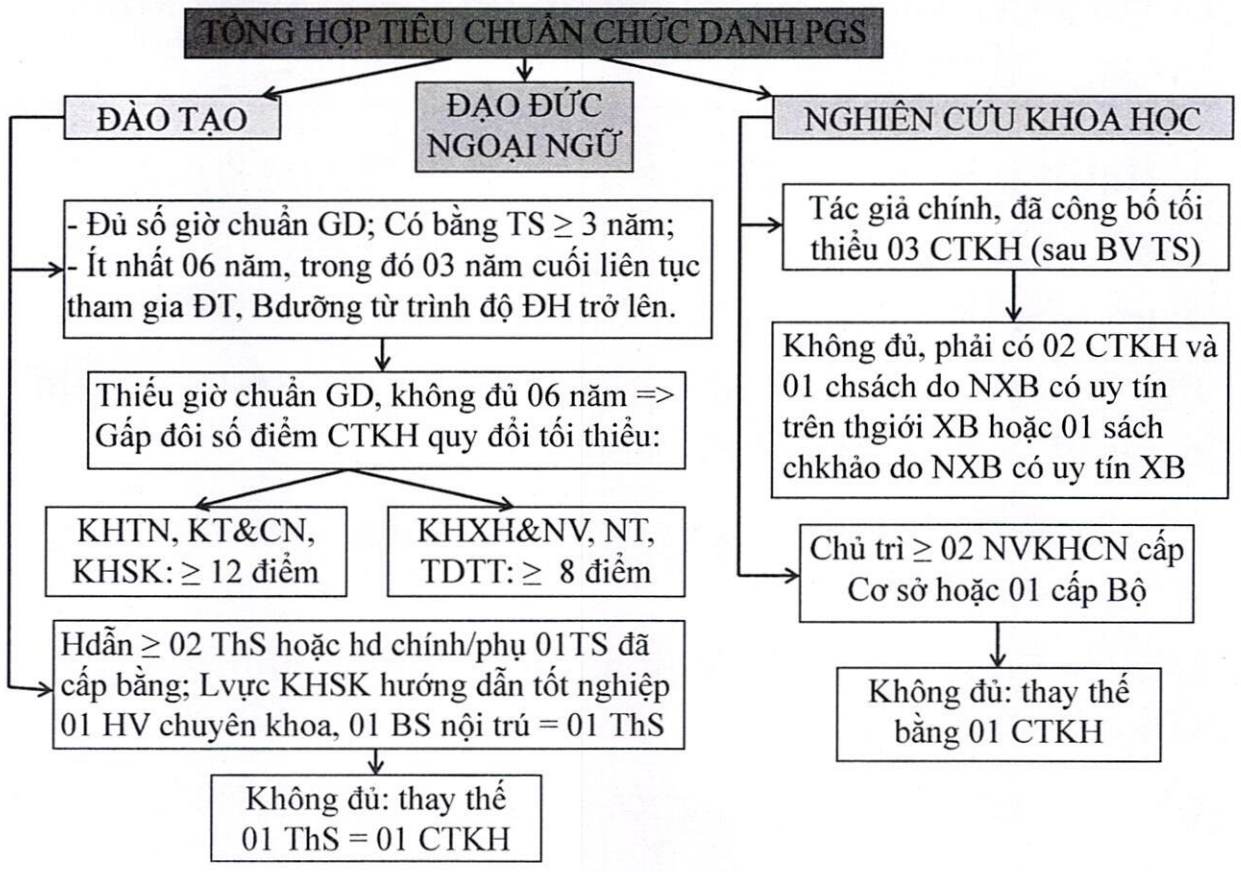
TỔNG HỢP TIÊU CHUẨN CHỨC DANH PGS

ĐÀO TẠO

ĐẠO ĐỨC NGOẠI NGỮ

NGHIÊN CỨU KHOA HỌC

- Đủ số giờ chuẩn GD; Có bằng TS $\geq$ 3 năm;
- Ít nhất 06 năm, trong đó 03 năm cuối liên tục tham gia ĐT, Bdưỡng từ trình độ ĐH trở lên.

Thiếu giờ chuẩn GD, không đủ 06 năm => Gấp đôi số điểm CTKH quy đổi tối thiểu:

KHTN, KT&CN, KHSK: $\geq$ 12 điểm

KHXH&NV, NT, TDTT: $\geq$ 8 điểm

Hdẫn $\geq$ 02 ThS hoặc hd chính/phụ 01TS đã cấp bằng; Lvực KHSK hướng dẫn tốt nghiệp 01 HV chuyên khoa, 01 BS nội trú = 01 ThS

Không đủ: thay thế 01 ThS = 01 CTKH

Tác giả chính, đã công bố tối thiểu 03 CTKH (sau BV TS)

Không đủ, phải có 02 CTKH và 01 chsách do NXB có uy tín trên thgiới XB hoặc 01 sách chkhảo do NXB có uy tín XB

Chủ trì $\geq$ 02 NVKHCN cấp Cơ sở hoặc 01 cấp Bộ

Không đủ: thay thế bằng 01 CTKH